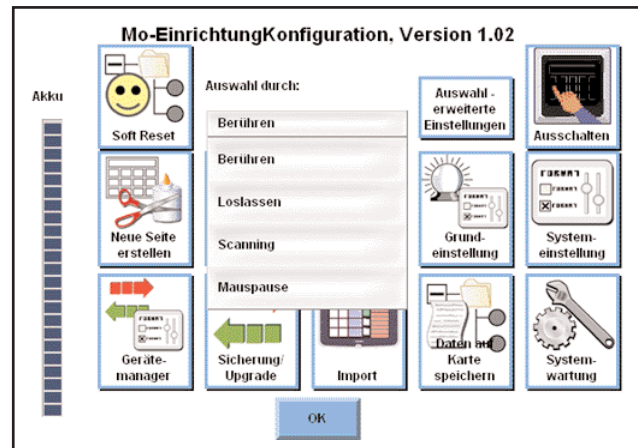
Mo-EinrichtungKonfiguration, Version 1.02

Akku

Soft Reset

Auswahl durch:

Berühren

Berühren

Loslassen

Scanning

Mauspause

Auswahl - erweiterte Einstellungen

Ausschalten

Neue Seite erstellen

Grund-einstellung

System-einstellung

Geräte-manager

Sicherung/ Upgrade

Import

Daten auf Karte speichern

System-wartung

OK